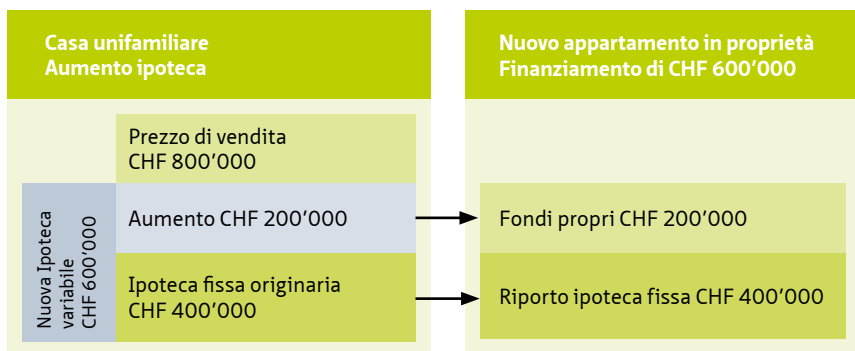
Casa unifamiliare
Aumento ipoteca

Prezzo di vendita
CHF 800'000

Nuova Ipoteca variabile CHF 600'000

Aumento CHF 200'000

Ipoteca fissa originaria
CHF 400'000

Nuovo appartamento in proprietà
Finanziamento di CHF 600'000

Fondi propri CHF 200'000

Riporto ipoteca fissa CHF 400'000